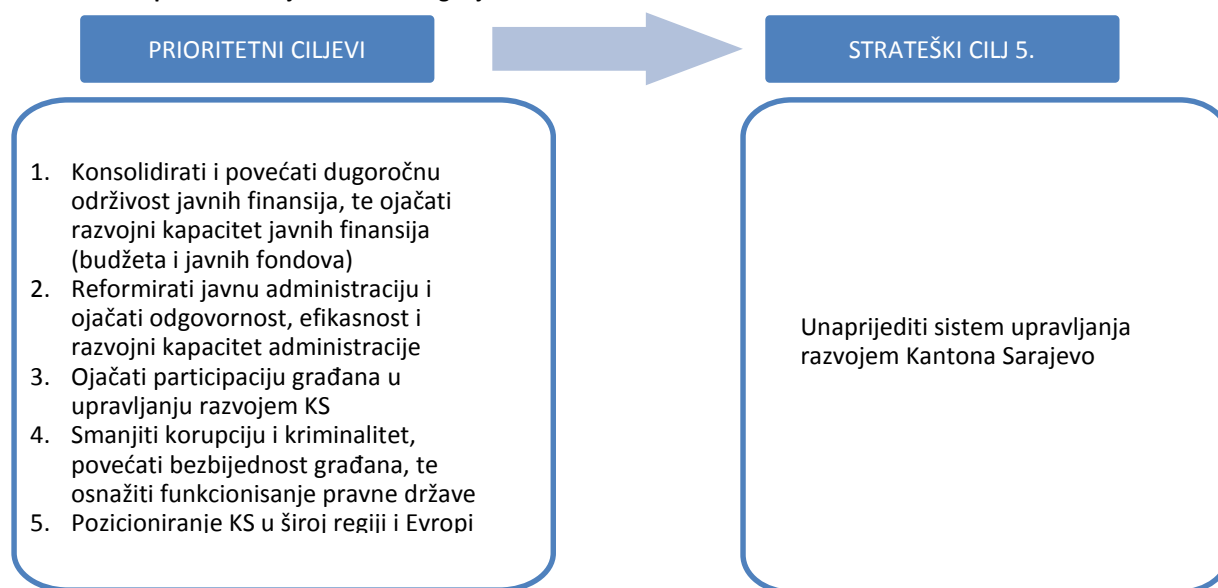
PRIORITETNI CILJEVI

STRATEŠKI CILJ 5.

1. Konsolidirati i povećati dugoročnu održivost javnih finansija, te ojačati razvojni kapacitet javnih finansija (budžeta i javnih fondova)
2. Reformirati javnu administraciju i ojačati odgovornost, efikasnost i razvojni kapacitet administracije
3. Ojačati participaciju građana u upravljanju razvojem KS
4. Smanjiti korupciju i kriminalitet, povećati bezbijednost građana, te osnažiti funkcionisanje pravne države
5. Pozicioniranje KS u široj regiji i Evropi

Unaprijediti sistem upravljanja razvojem Kantona Sarajevo